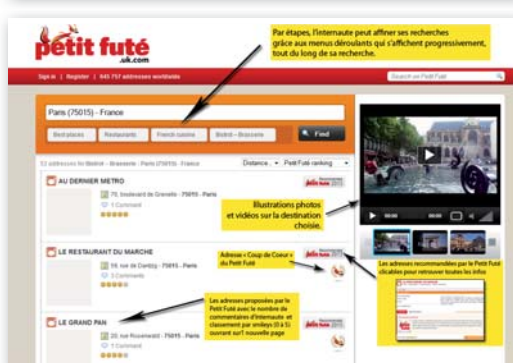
petit futé
.uk.com

Par étapes, l'internaute peut affiner ses recherches grâce aux menus déroulants qui s'affichent progressivement, tout du long de sa recherche.

Sign in | Register | 645 757 addresses worldwide

Search on Petit Futé

Paris (75015) - France

Best places | Restaurants | French cuisine | Bistrot - Brasserie

Find

12 addresses for Bistrot - Brasserie - Paris (75015) - France

Distance | Petit Futé ranking

AU DERNIER METRO

70, boulevard de Grenelle - 75015 - Paris

1 Comment

LE RESTAURANT DU MARCHE

59, rue de Dantzig - 75015 - Paris

3 Comments

LE GRAND PAN

20, rue Rosenwald - 75015 - Paris

1 Comment

Illustrations photos et vidéos sur la destination choisie.

Adresse « Coup de Coeur » du Petit Futé

Les adresses proposées par le Petit Futé avec le nombre de commentaires d'internaute et classement par smileys (0 à 5) ouvrant sur1 nouvelle page

Les adresses recommandables par le Petit Futé cliquables pour retrouver toutes les infos

00:00 00:48